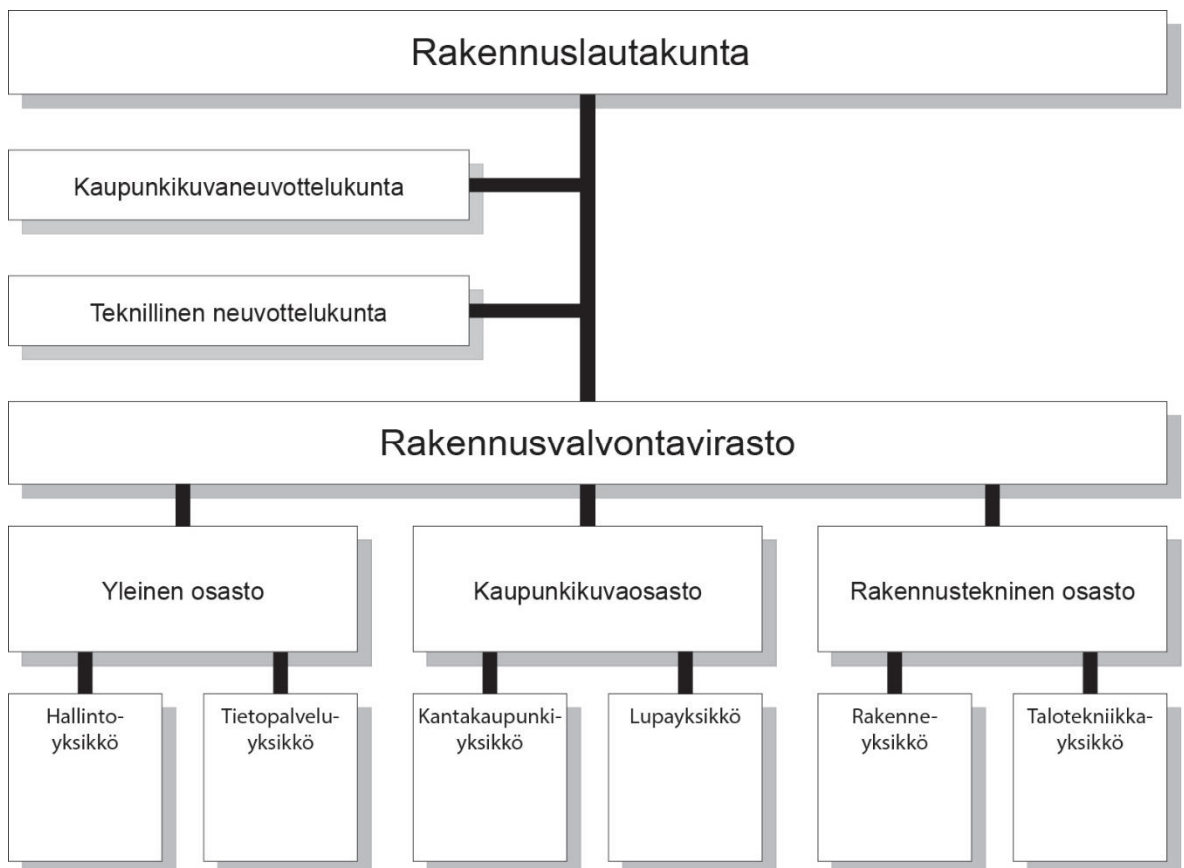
Rakennuslautakunta

Kaupunkikuvaneuvottelukunta

Teknillinen neuvottelukunta

Rakennusvalvontavirasto

Yleinen osasto

Kaupunkikuvaosasto

Rakennustekninen osasto

Hallinto-yksikkö

Tietopalvelu-yksikkö

Kantakaupunki-yksikkö

Lupayksikkö

Rakenne-yksikkö

Talotekniikka-yksikkö